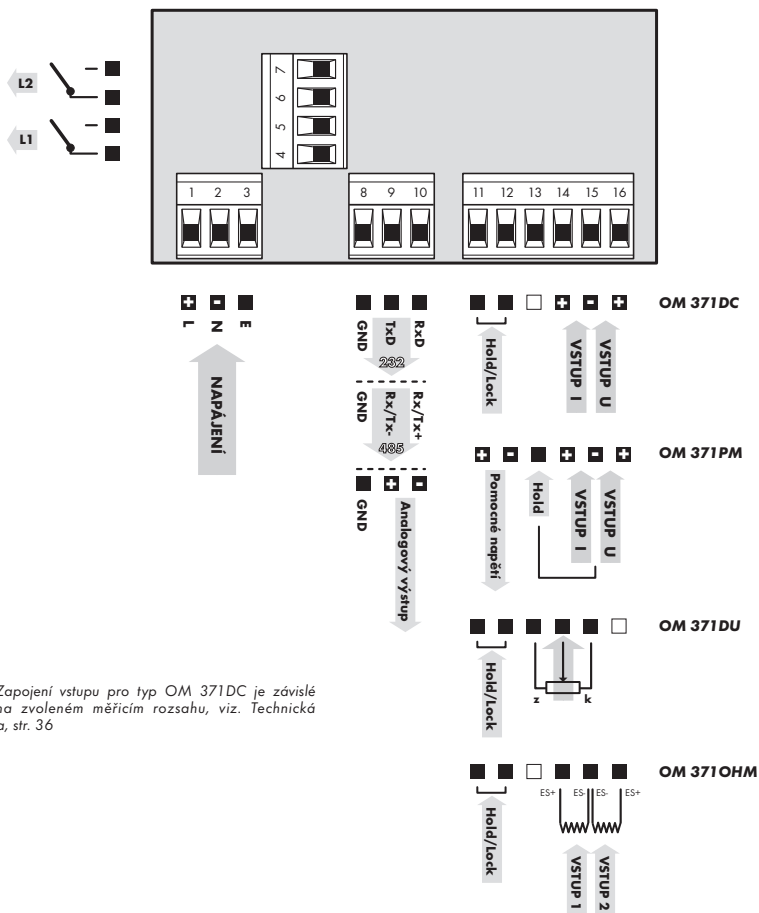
L2
L1
7
6
5
4
1 2 3
8 9 10
11 12 13 14 15 16
L N E
NAPÁJENÍ
GND TxD RxD
232
GND Rx/Tx- Rx/Tx+
485
GND
Analogový výstup
Hold/Lock
VSTUP I
VSTUP U
OM 371DC
Pomocné napětí
Hold
VSTUP I
VSTUP U
OM 371PM
Hold/Lock
z k
OM 371DU
Hold/Lock
ES+ ES- ES- ES+
VSTUP 1
VSTUP 2
OM 371OHM
Zapojení vstupu pro typ OM 371DC je závislé na zvoleném měřicím rozsahu, viz. Technická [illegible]a, str. 36